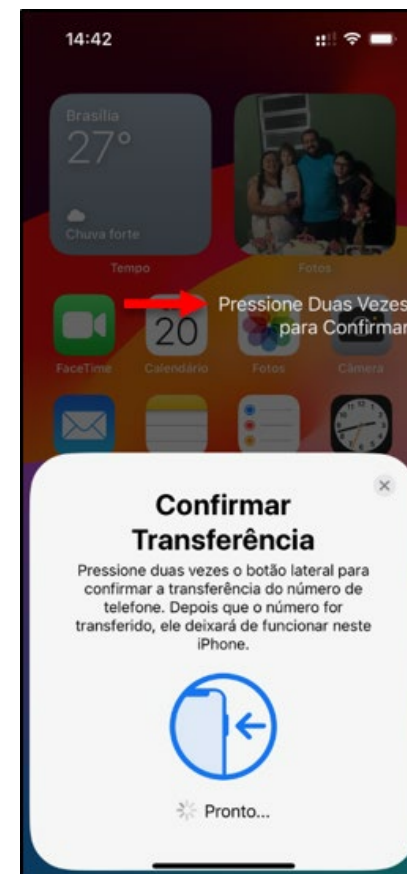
14:42

Brasília
27°
Chuva forte
Tempo

Fotos

Pressione Duas Vezes para Confirmar

20

FaceTime Calendário Fotos Câmera

Confirmar Transferência

Pressione duas vezes o botão lateral para confirmar a transferência do número de telefone. Depois que o número for transferido, ele deixará de funcionar neste iPhone.

Pronto...